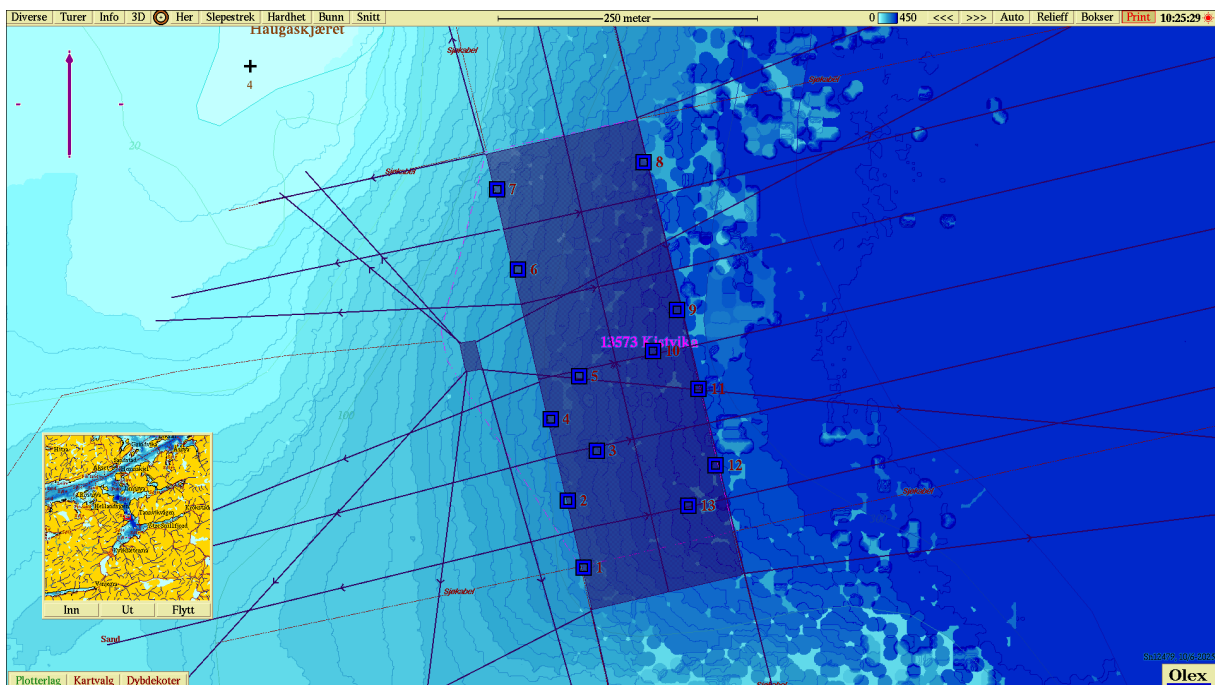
Diverse Turer Info 3D Her Slepestrek Hardhet Bunn Snitt

250 meter

0 450 <<< >>> Auto Relieff Bokser Print 10:25:29

Haugaskjæret

4

20

Sjøkabel

Sjøkabel

Sjøkabel

8

7

6

9

13573 Kistvika

10

5

11

4

100

3

12

2

13

1

Sjøkabel

Sjøkabel

Sand

Inn Ut Flytt

Plotterlag Kartvalg Dybdekoter

Olex